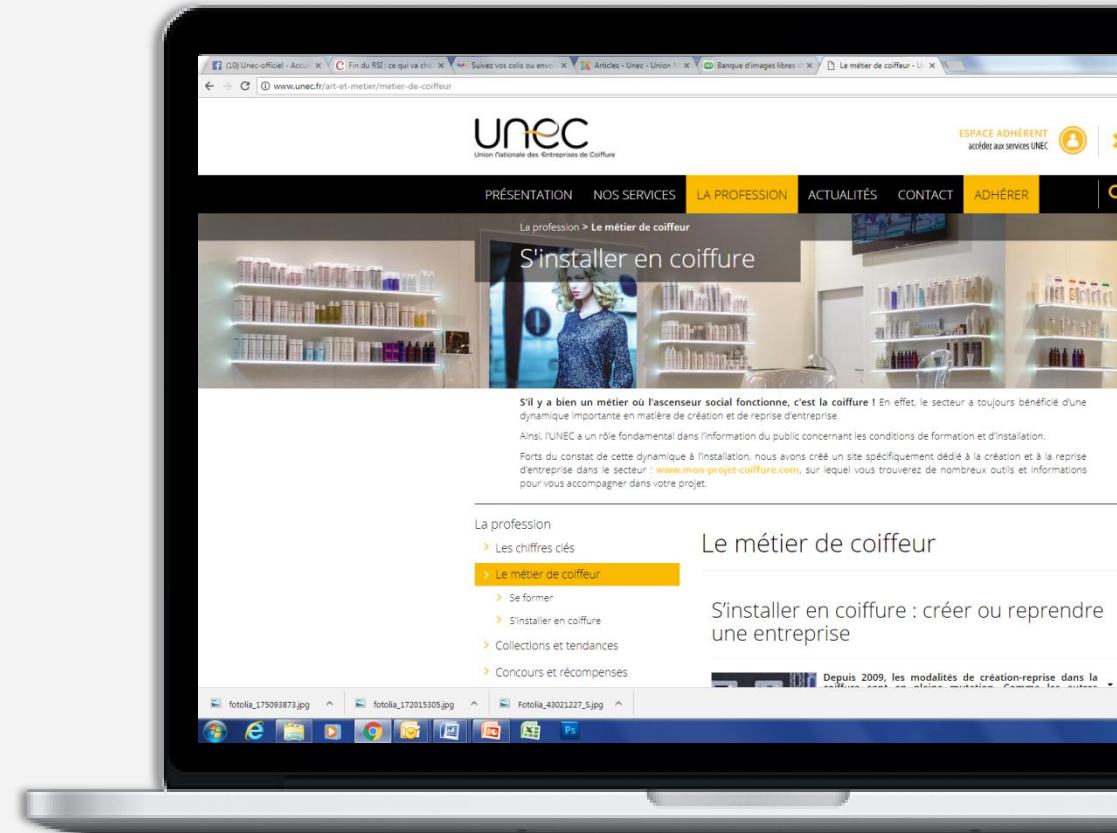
(10) Unec-officiel - Accu × | Fin du RSI : ce qui va cha × | Suivez vos colis ou envo × | Articles - Unec - Union N × | Banque d'images libres × | Le métier de coiffeur - U ×

www.unec.fr/art-et-metier/metier-de-coiffeur

unec
Union nationale des Entreprises de Coiffure

ESPACE ADHÉRENT
accédez aux services UNEC

PRÉSENTATION NOS SERVICES LA PROFESSION ACTUALITÉS CONTACT ADHÉRER

La profession > Le métier de coiffeur

S'installer en coiffure

S'il y a bien un métier où l'ascenseur social fonctionne, c'est la coiffure ! En effet, le secteur a toujours bénéficié d'une dynamique importante en matière de création et de reprise d'entreprise.

Ainsi, l'UNEC a un rôle fondamental dans l'information du public concernant les conditions de formation et d'installation.

Forts du constat de cette dynamique à l'installation, nous avons créé un site spécifiquement dédié à la création et à la reprise d'entreprise dans le secteur : www.mon-projet-coiffure.com, sur lequel vous trouverez de nombreux outils et informations pour vous accompagner dans votre projet.

La profession
> Les chiffres clés
> Le métier de coiffeur
> Se former
> S'installer en coiffure
> Collections et tendances
> Concours et récompenses

Le métier de coiffeur

S'installer en coiffure : créer ou reprendre une entreprise

Depuis 2009, les modalités de création-reprise dans la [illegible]

fotolia_175093873.jpg | fotolia_172015305.jpg | Fotolia_43021227_S.jpg